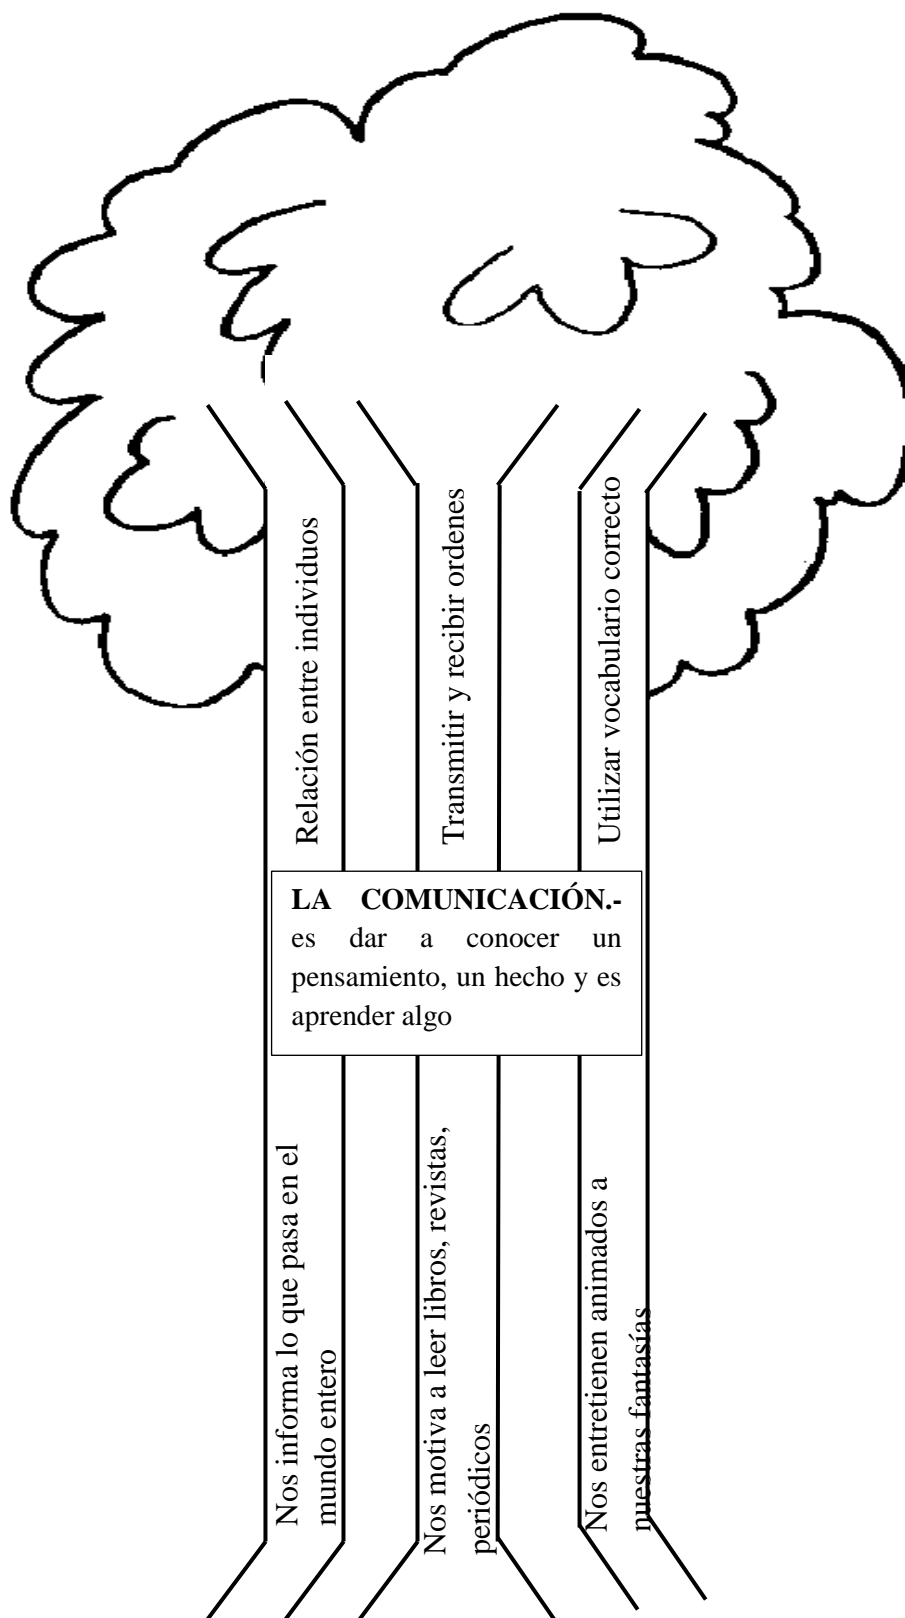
Relación entre individuos

Transmitir y recibir ordenes

Utilizar vocabulario correcto

**LA COMUNICACIÓN.-** es dar a conocer un pensamiento, un hecho y es aprender algo

Nos informa lo que pasa en el mundo entero

Nos motiva a leer libros, revistas, periódicos

Nos entretienen animados a nuestras fantasías